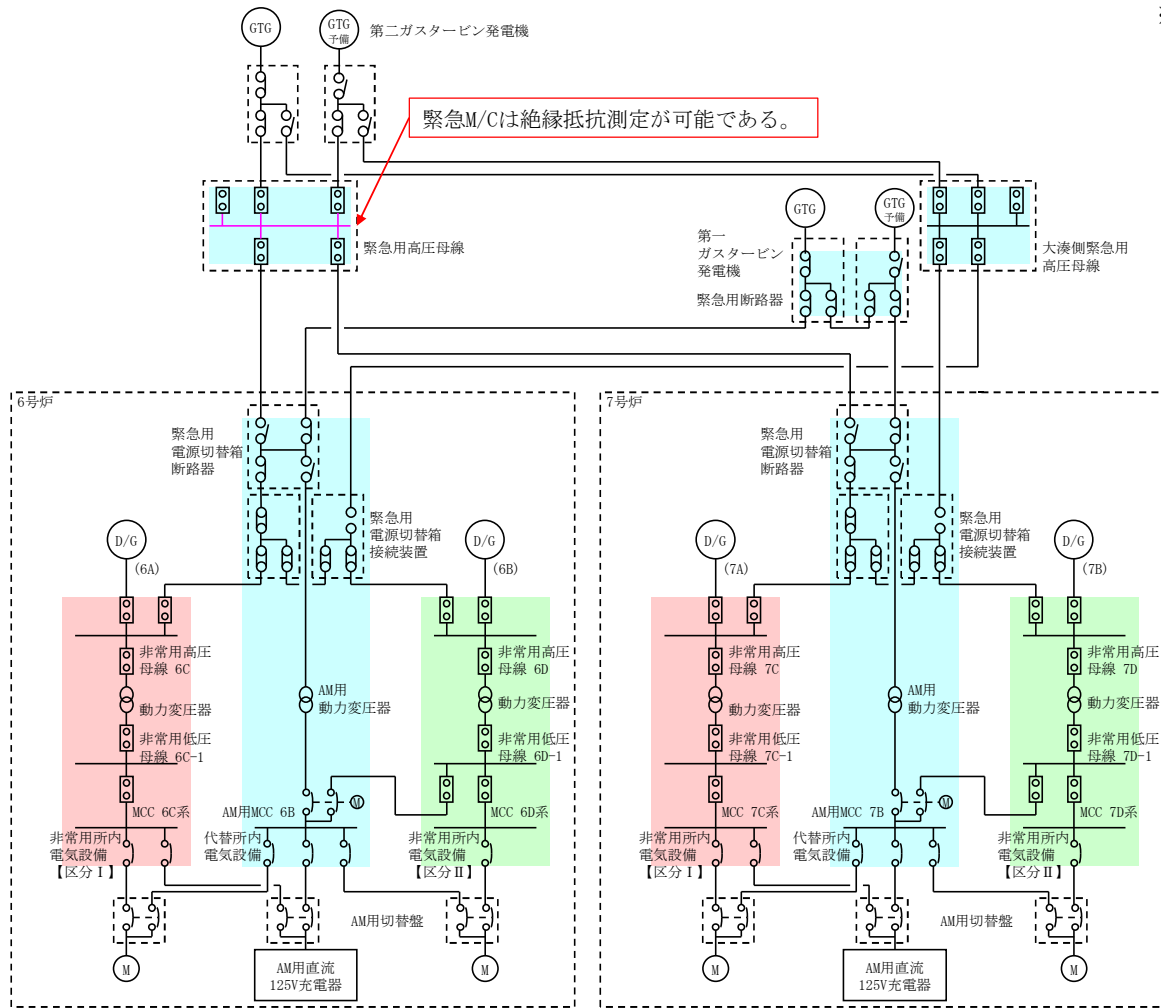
GTG

GTG 予備

第二ガスタービン発電機

緊急M/Cは絶縁抵抗測定が可能である。

緊急用高圧母線

GTG

GTG 予備

第一 ガスタービン 発電機

緊急用断路器

大湊側緊急用 高圧母線

6号炉

緊急用 電源切替箱 断路器

緊急用 電源切替箱 接続装置

D/G (6A)

D/G (6B)

非常用高圧 母線 6C

動力変圧器

非常用低圧 母線 6C-1

MCC 6C系

非常用所内 電気設備 【区分Ⅰ】

AM用 動力変圧器

AM用MCC 6B

M

代替所内 電気設備

非常用高圧 母線 6D

動力変圧器

非常用低圧 母線 6D-1

MCC 6D系

非常用所内 電気設備 【区分Ⅱ】

AM用切替盤

M

AM用直流 125V充電器

M

7号炉

緊急用 電源切替箱 断路器

緊急用 電源切替箱 接続装置

D/G (7A)

D/G (7B)

非常用高圧 母線 7C

動力変圧器

非常用低圧 母線 7C-1

MCC 7C系

非常用所内 電気設備 【区分Ⅰ】

AM用 動力変圧器

AM用MCC 7B

M

代替所内 電気設備

非常用高圧 母線 7D

動力変圧器

非常用低圧 母線 7D-1

MCC 7D系

非常用所内 電気設備 【区分Ⅱ】

AM用切替盤

M

AM用直流 125V充電器

M